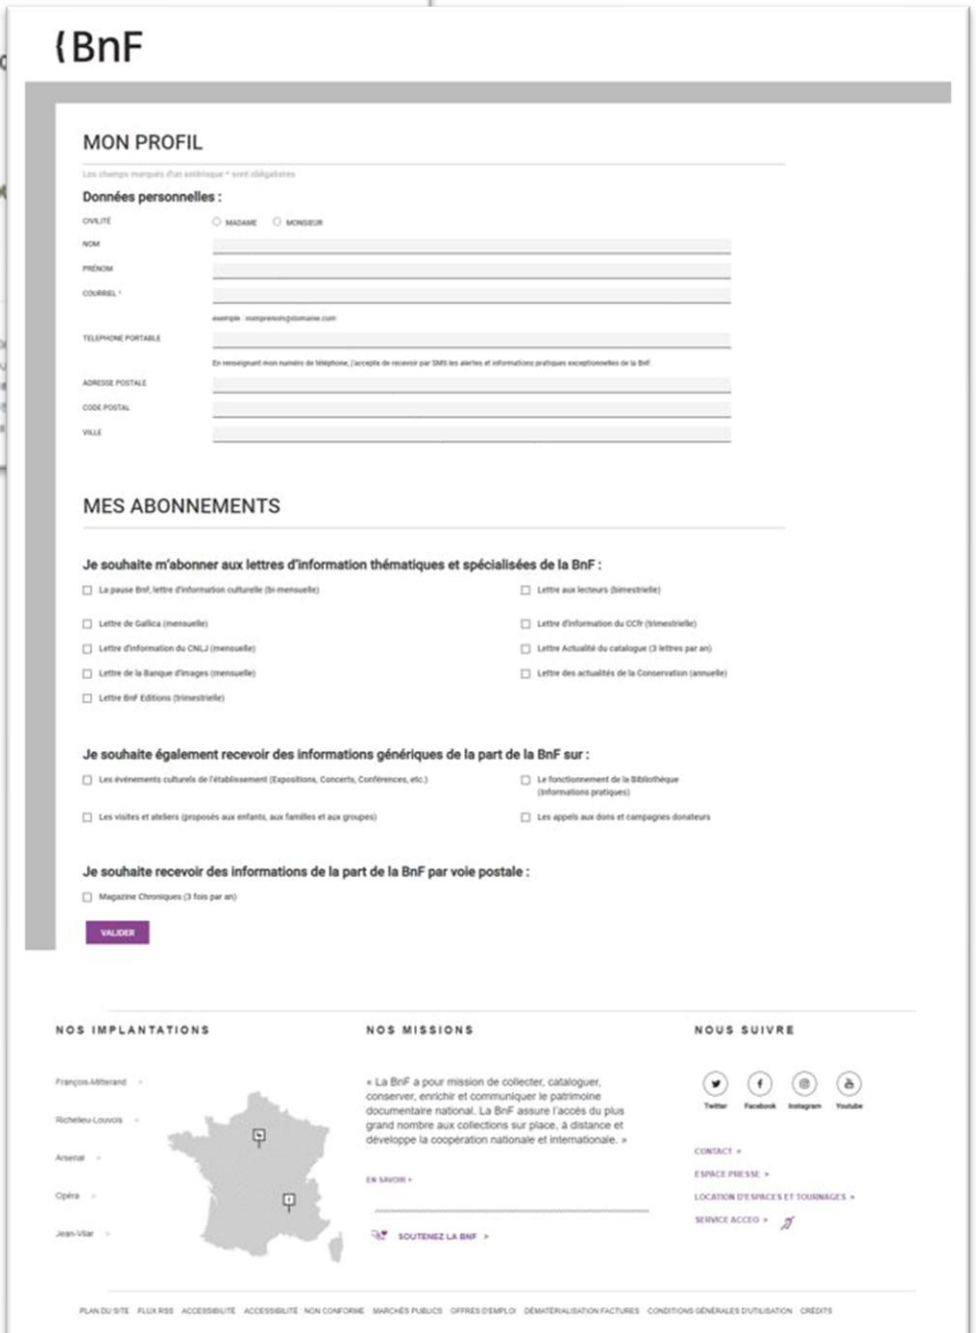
{BnF

MON PROFIL

Les champs marqués d'un astérisque * sont obligatoires

Données personnelles :

CIVILITÉ
MADAME MONSIEUR

NOM

PRÉNOM

COURRIEL *

exemple : nomprenom@domaine.com

TELEPHONE PORTABLE

En renseignant mon numéro de téléphone, j'accepte de recevoir par SMS les alertes et informations pratiques exceptionnelles de la BnF

ADRESSE POSTALE

CODE POSTAL

VILLE

MES ABONNEMENTS

Je souhaite m'abonner aux lettres d'information thématiques et spécialisées de la BnF :

La pause BnF, lettre d'information culturelle (bi-mensuelle)

Lettre aux lecteurs (bimestrielle)

Lettre de Gallica (mensuelle)

Lettre d'information du CCfr (trimestrielle)

Lettre d'information du CNLJ (mensuelle)

Lettre Actualité du catalogue (3 lettres par an)

Lettre de la Banque d'images (mensuelle)

Lettre des actualités de la Conservation (annuelle)

Lettre BnF Editions (trimestrielle)

Je souhaite également recevoir des informations génériques de la part de la BnF sur :

Les événements culturels de l'établissement (Expositions, Concerts, Conférences, etc.)

Le fonctionnement de la Bibliothèque (informations pratiques)

Les visites et ateliers (proposés aux enfants, aux familles et aux groupes)

Les appels aux dons et campagnes donateurs

Je souhaite recevoir des informations de la part de la BnF par voie postale :

Magazine Chroniques (3 fois par an)

VALIDER

NOS IMPLANTATIONS

François-Mitterrand
Richelieu-Louvois
Arsenal
Opéra
Jean-Vilar

NOS MISSIONS

« La BnF a pour mission de collecter, cataloguer, conserver, enrichir et communiquer le patrimoine documentaire national. La BnF assure l'accès du plus grand nombre aux collections sur place, à distance et développe la coopération nationale et internationale. »

EN SAVOIR +

SOUTENEZ LA BNF >

NOUS SUIVRE

Twitter Facebook Instagram Youtube

CONTACT >
ESPACE PRESSE >
LOCATION D'ESPACES ET TOURNAGES >
SERVICE ACCEO >

PLAN DU SITE FLUX RSS ACCESSIBILITÉ ACCESSIBILITÉ : NON CONFORME MARCHÉS PUBLICS OFFRES D'EMPLOI DÉMATÉRIALISATION FACTURES CONDITIONS GÉNÉRALES D'UTILISATION CRÉDITS